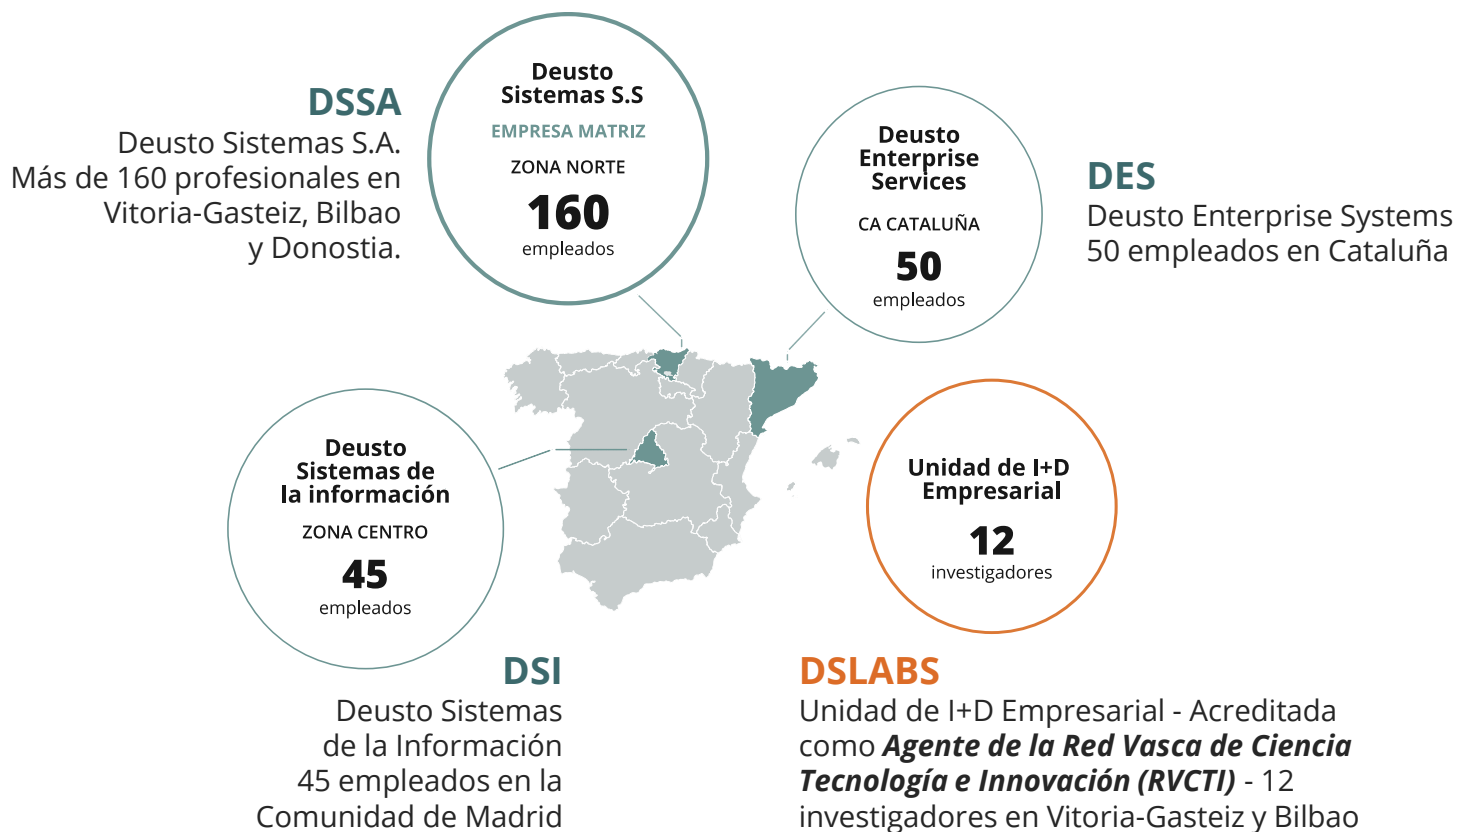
DSSA
Deusto Sistemas S.A.
Más de 160 profesionales en Vitoria-Gasteiz, Bilbao y Donostia.

Deusto Sistemas S.S
EMPRESA MATRIZ
ZONA NORTE
160
empleados

Deusto Enterprise Services
CA CATALUÑA
50
empleados

DES
Deusto Enterprise Systems
50 empleados en Cataluña

Deusto Sistemas de la información
ZONA CENTRO
45
empleados

Unidad de I+D Empresarial
12
investigadores

DSI
Deusto Sistemas de la Información
45 empleados en la Comunidad de Madrid

DSLABS
Unidad de I+D Empresarial - Acreditada como ***Agente de la Red Vasca de Ciencia Tecnología e Innovación (RVCTI)*** - 12 investigadores en Vitoria-Gasteiz y Bilbao